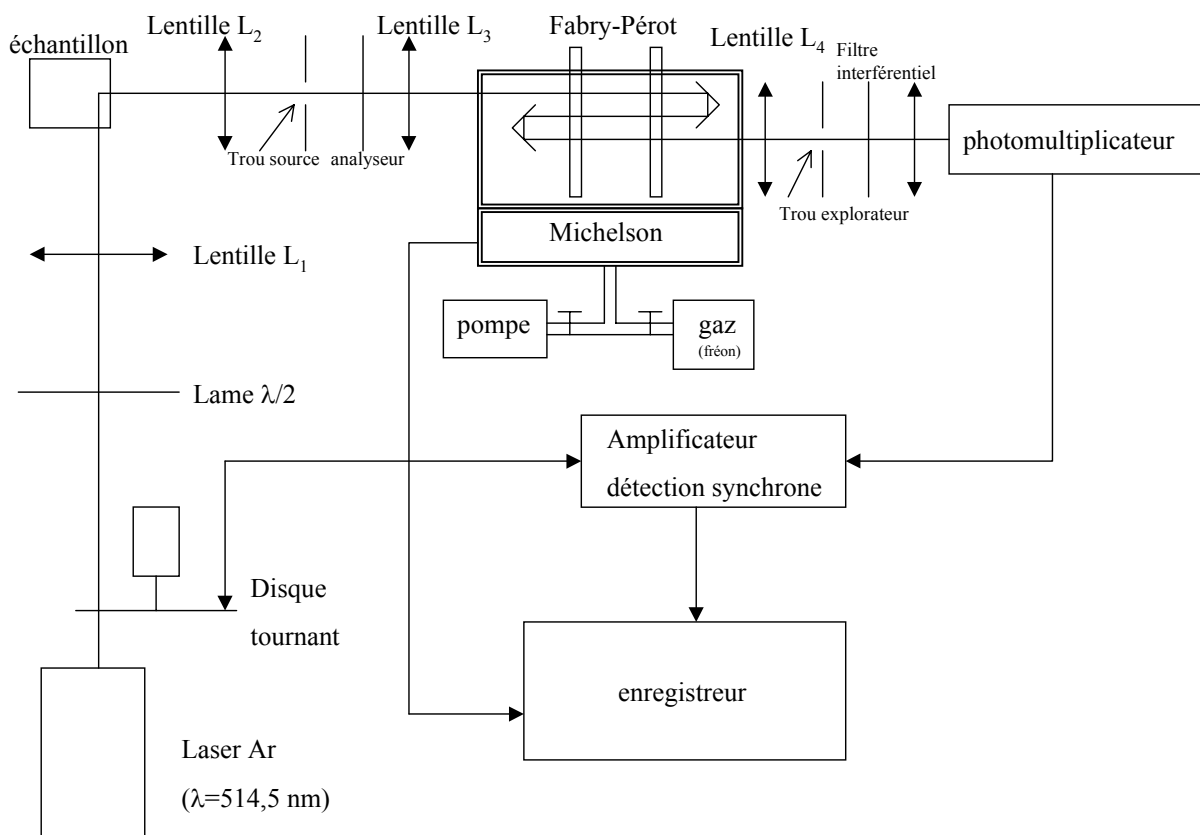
échantillon

Lentille $L_2$

Trou source

analyseur

Lentille $L_3$

Fabry-Pérot

Lentille $L_4$

Filtre interférentiel

Trou explorateur

photomultiplicateur

Michelson

Lentille $L_1$

pompe

gaz (fréon)

Lame $\lambda/2$

Amplificateur détection synchrone

Disque tournant

enregistreur

Laser Ar

($\lambda$=514,5 nm)